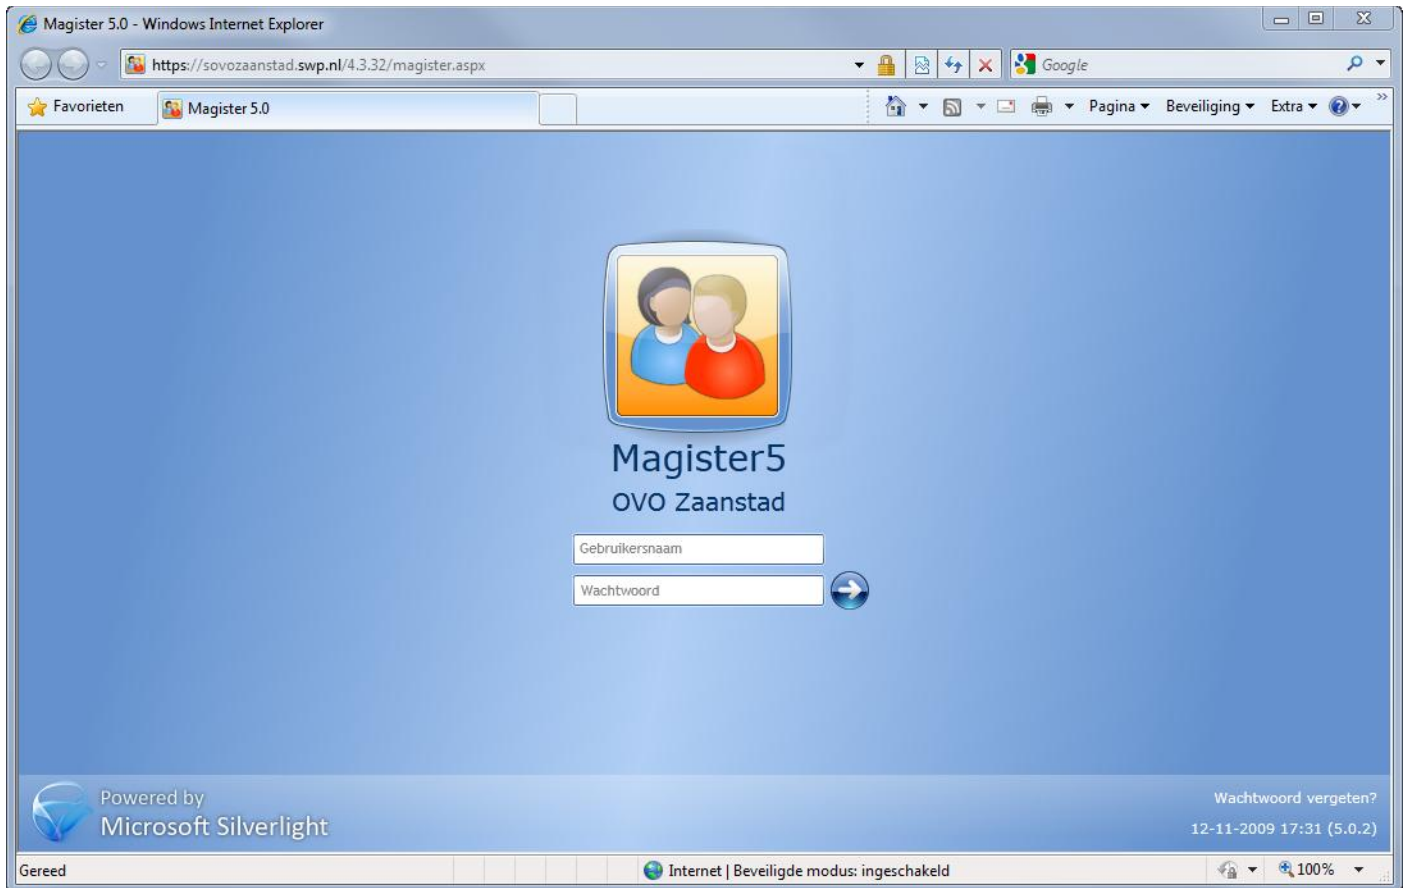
Magister 5.0 - Windows Internet Explorer

https://sovozaanstad.swp.nl/4.3.32/magister.aspx

Google

Favorieten

Magister 5.0

Pagina ▾ Beveiliging ▾ Extra ▾

Magister5

OVO Zaanstad

Gebruikersnaam

Wachtwoord

Powered by
Microsoft Silverlight

Wachtwoord vergeten?

12-11-2009 17:31 (5.0.2)

Gereed

Internet | Beveiligde modus: ingeschakeld

100%